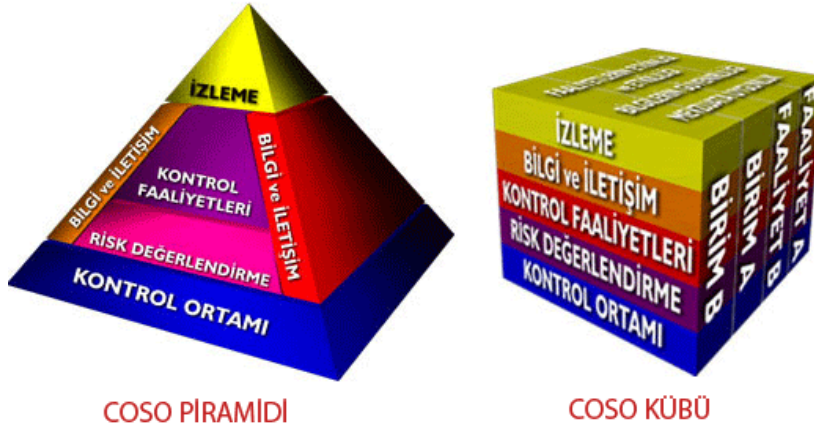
İZLEME

BİLGİ ve İLETİŞİM

KONTROL FAALİYETLERİ

BİLGİ ve İLETİŞİM

RİSK DEĞERLENDİRME

KONTROL ORTAMI

COSO PİRAMİDİ

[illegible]

İZLEME

BİLGİ ve İLETİŞİM

KONTROL FAALİYETLERİ

RİSK DEĞERLENDİRME

KONTROL ORTAMI

BİRİM B

BİRİM A

FAALİYET B

FAALİYET A

COSO KÜBÜ